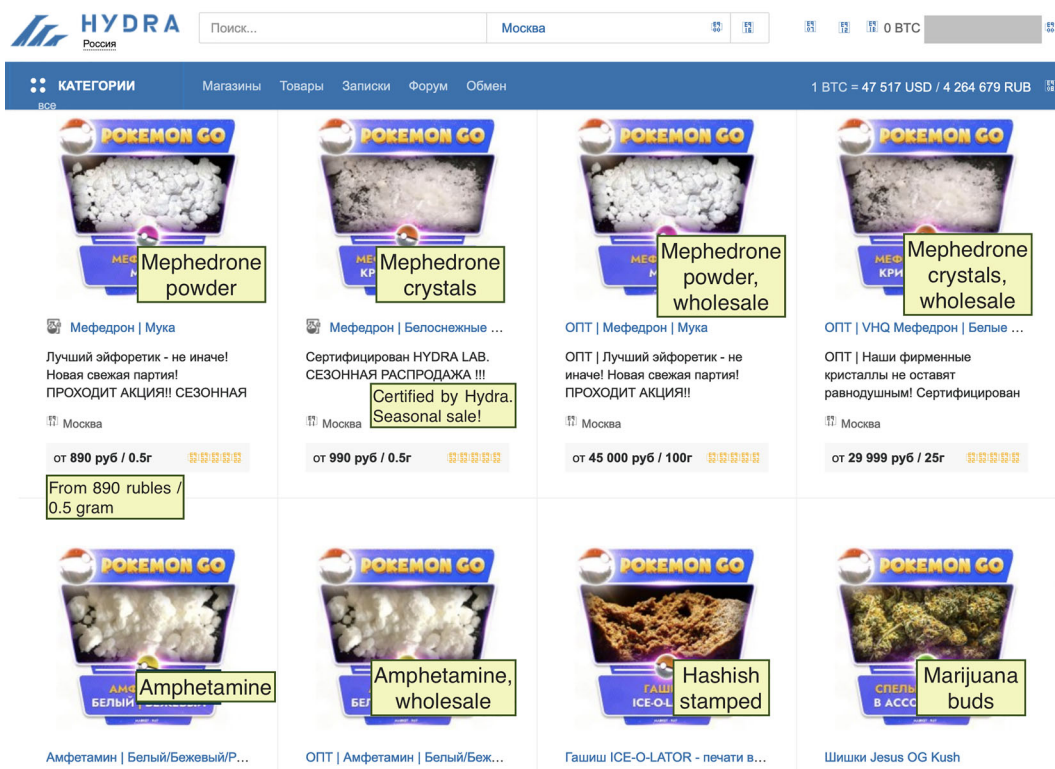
HYDRA
Россия

Поиск...

Москва

0 BTC

КАТЕГОРИИ
все

Магазины Товары Записки Форум Обмен

1 BTC = 47 517 USD / 4 264 679 RUB

POKEMON GO

Mephedrone powder

Мефедрон | Мука

Лучший эйфоретик - не иначе! Новая свежая партия! ПРОХОДИТ АКЦИЯ!! СЕЗОННАЯ

Москва

от 890 руб / 0.5г

From 890 rubles / 0.5 gram

POKEMON GO

Mephedrone crystals

Мефедрон | Белоснежные ...

Сертифицирован HYDRA LAB. СЕЗОННАЯ РАСПРОДАЖА !!!

Certified by Hydra. Seasonal sale!

Москва

от 990 руб / 0.5г

POKEMON GO

Mephedrone powder, wholesale

ОПТ | Мефедрон | Мука

ОПТ | Лучший эйфоретик - не иначе! Новая свежая партия! ПРОХОДИТ АКЦИЯ!!

Москва

от 45 000 руб / 100г

POKEMON GO

Mephedrone crystals, wholesale

ОПТ | VHQ Мефедрон | Белые ...

ОПТ | Наши фирменные кристаллы не оставят равнодушным! Сертифицирован

Москва

от 29 999 руб / 25г

POKEMON GO

Amphetamine

Амфетамин | Белый/Бежевый/Р...

POKEMON GO

Amphetamine, wholesale

ОПТ | Амфетамин | Белый/Беж...

POKEMON GO

Hashish stamped

Гашиш ICE-O-LATOR - печати в...

POKEMON GO

Marijuana buds

Шишки Jesus OG Kush